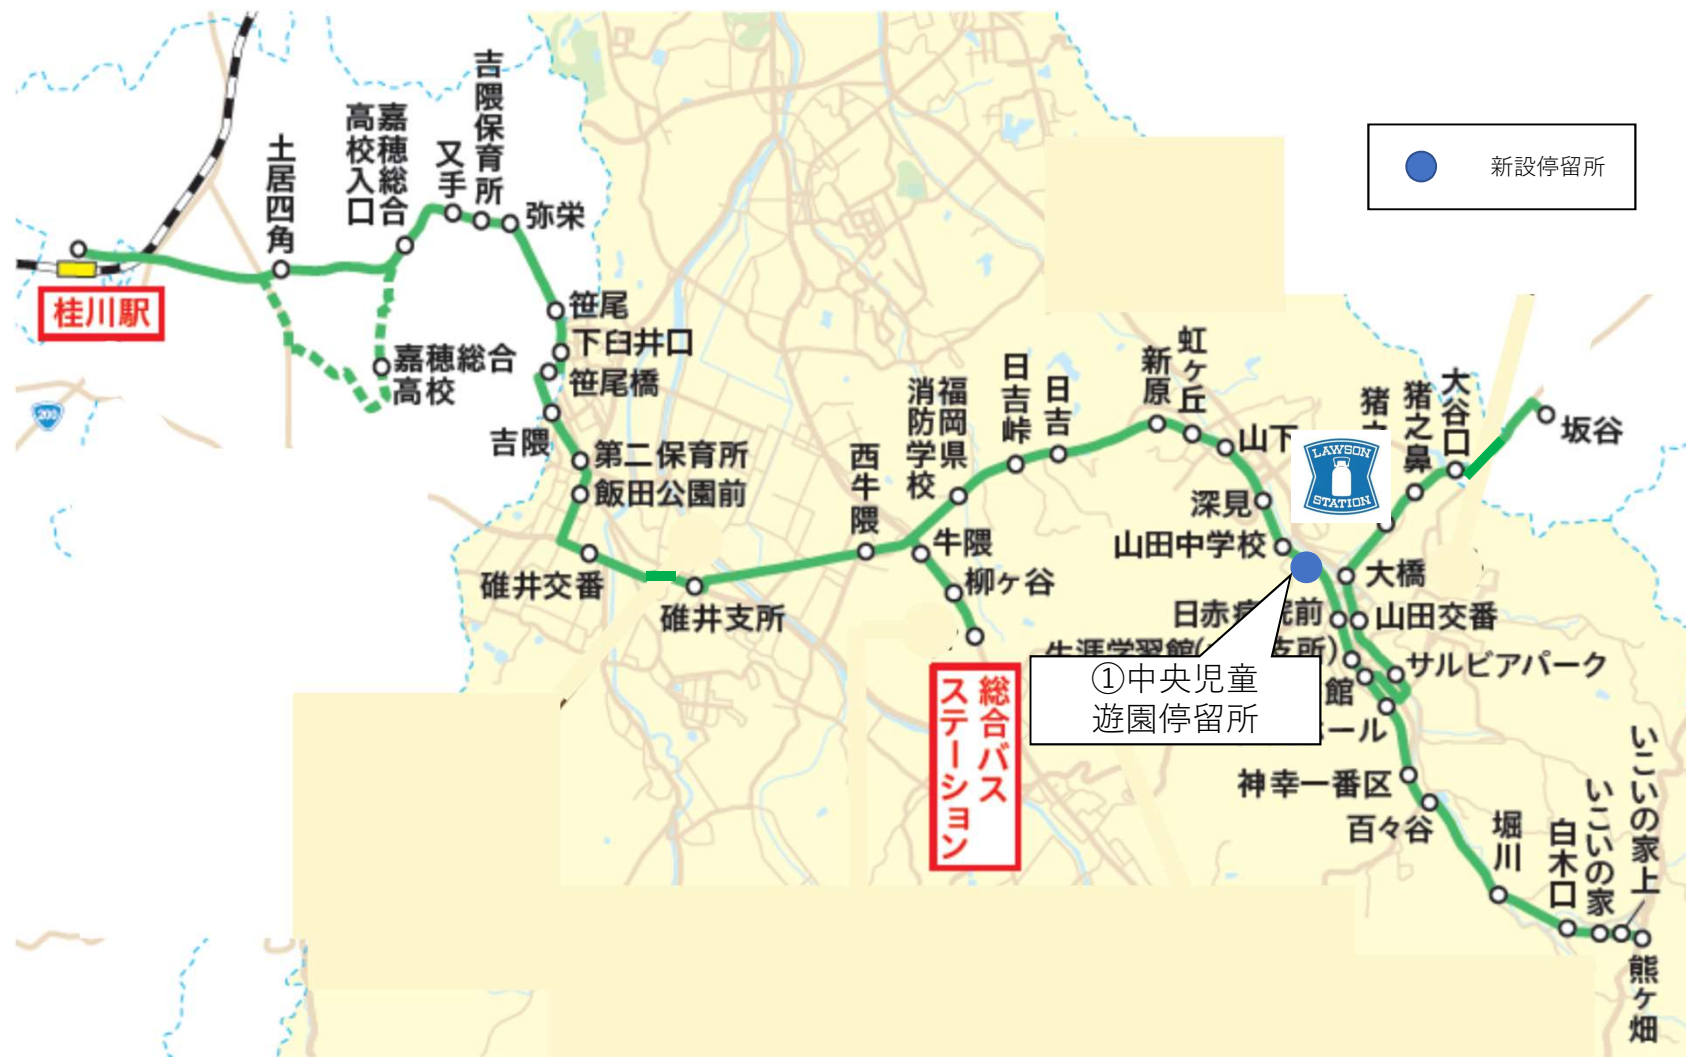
新設停留所

桂川駅
土居四角
嘉穂総合高校入口
又手
吉隈保育所
弥栄
嘉穂総合高校
笹尾
下臼井口
笹尾橋
吉隈
第二保育所
飯田公園前
碓井交番
碓井支所
西牛隈
牛隈
柳ケ谷
総合バスステーション
福岡県消防学校
日吉峠
日吉
新原
虹ケ丘
山下
深見
山田中学校
猪之鼻
大谷口
坂谷
LAWSON STATION
大橋
日赤病院前
山田交番
生涯学習館(支所)
サルビアパーク
館
ール
①中央児童遊園停留所
神幸一番区
百々谷
堀川
白木口
いこいの家
いこいの家上
熊ケ畑